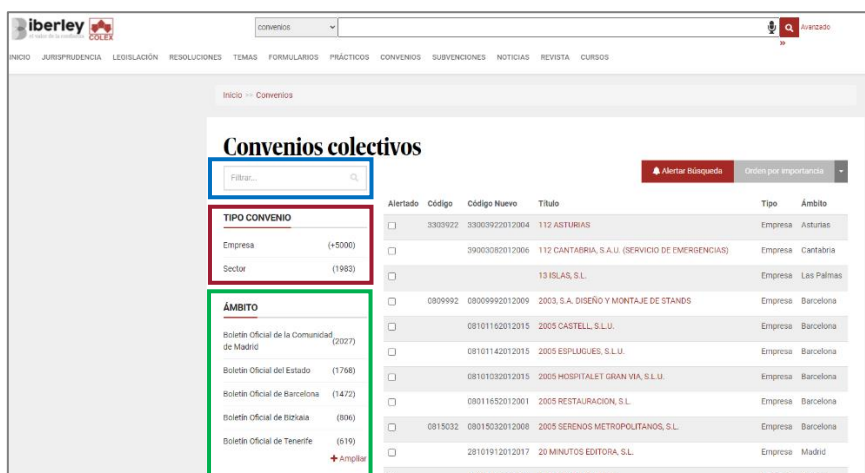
iberley el valor de la confianza COLEX

convenios

Avanzado

INICIO JURISPRUDENCIA LEGISLACIÓN RESOLUCIONES TEMAS FORMULARIOS PRÁCTICOS CONVENIOS SUBVENCIONES NOTICIAS REVISTA CURSOS

Inicio >> Convenios

Convenios colectivos

Filtrar...

Alertar Búsqueda

Orden por importancia

TIPO CONVENIO

Empresa (+5000)

Sector (1983)

ÁMBITO

Boletín Oficial de la Comunidad de Madrid (2027)

Boletín Oficial del Estado (1768)

Boletín Oficial de Barcelona (1472)

Boletín Oficial de Bizkaia (806)

Boletín Oficial de Tenerife (619)

+ Ampliar

| Alertado | Código | Código Nuevo | Título | Tipo | Ámbito |
|---|---|---|---|---|---|
| | 3303922 | 33003922012004 | 112 ASTURIAS | Empresa | Asturias |
| | | 39003082012006 | 112 CANTABRIA, S.A.U. (SERVICIO DE EMERGENCIAS) | Empresa | Cantabria |
| | | | 13 ISLAS, S.L. | Empresa | Las Palmas |
| | 0809992 | 08009992012009 | 2003, S.A. DISEÑO Y MONTAJE DE STANDS | Empresa | Barcelona |
| | | 08101162012015 | 2005 CASTELL, S.L.U. | Empresa | Barcelona |
| | | 08101142012015 | 2005 ESPLUGUES, S.L.U. | Empresa | Barcelona |
| | | 08101032012015 | 2005 HOSPITALET GRAN VIA, S.L.U. | Empresa | Barcelona |
| | | 08011652012001 | 2005 RESTAURACION, S.L. | Empresa | Barcelona |
| | 0815032 | 08015032012008 | 2005 SERENOS METROPOLITANOS, S.L. | Empresa | Barcelona |
| | | 28101912012017 | 20 MINUTOS EDITORA, S.L. | Empresa | Madrid |